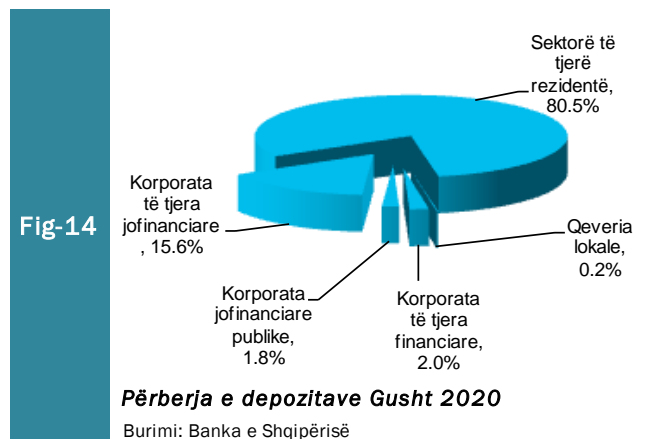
Fig-14

Sektorë të tjerë rezidentë, 80.5%

Korporata të tjera jofinanciare , 15.6%

Qeveria lokale, 0.2%

Korporata jofinanciare publike, 1.8%

Korporata të tjera financiare, 2.0%

Përberja e depozitave Gusht 2020

Burimi: Banka e Shqipërisë